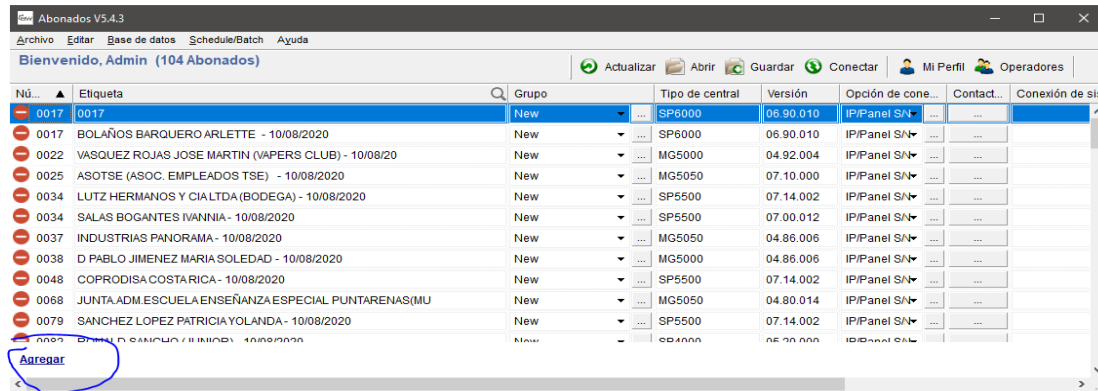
Abonados V5.4.3

Archivo Editar Base de datos Schedule/Batch Ayuda

Bienvenido, Admin (104 Abonados)

Actualizar Abrir Guardar Conectar Mi Perfil Operadores

| Nú... | Etiqueta | Grupo | | Tipo de central | Versión | Opción de cone... | | Contact... | Conexión de si |
|---|---|---|---|---|---|---|---|---|---|
| 0017 | 0017 | New | ... | SP6000 | 06.90.010 | IP/Panel S/N | ... | ... | |
| 0017 | BOLAÑOS BARQUERO ARLETTE - 10/08/2020 | New | ... | SP6000 | 06.90.010 | IP/Panel S/N | ... | ... | |
| 0022 | VASQUEZ ROJAS JOSE MARTIN (VAPERS CLUB) - 10/08/20 | New | ... | MG5000 | 04.92.004 | IP/Panel S/N | ... | ... | |
| 0025 | ASOTSE (ASOC. EMPLEADOS TSE) - 10/08/2020 | New | ... | MG5050 | 07.10.000 | IP/Panel S/N | ... | ... | |
| 0034 | LUTZ HERMANOS Y CIA LTDA (BODEGA) - 10/08/2020 | New | ... | SP5500 | 07.14.002 | IP/Panel S/N | ... | ... | |
| 0034 | SALAS BOGANTES IVANNIA - 10/08/2020 | New | ... | SP5500 | 07.00.012 | IP/Panel S/N | ... | ... | |
| 0037 | INDUSTRIAS PANORAMA - 10/08/2020 | New | ... | MG5050 | 04.86.006 | IP/Panel S/N | ... | ... | |
| 0038 | D PABLO JIMENEZ MARIA SOLEDAD - 10/08/2020 | New | ... | MG5000 | 04.86.006 | IP/Panel S/N | ... | ... | |
| 0048 | COPRODISA COSTA RICA - 10/08/2020 | New | ... | SP5500 | 07.14.002 | IP/Panel S/N | ... | ... | |
| 0068 | JUNTA ADM.ESCUELA ENSEÑANZA ESPECIAL PUNTARENAS(MU | New | ... | MG5050 | 04.80.014 | IP/Panel S/N | ... | ... | |
| 0079 | SANCHEZ LOPEZ PATRICIA YOLANDA - 10/08/2020 | New | ... | SP5500 | 07.14.002 | IP/Panel S/N | ... | ... | |
| 0082 | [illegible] | New | ... | SP4000 | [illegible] | IP/Panel S/N | | | |

Agregar